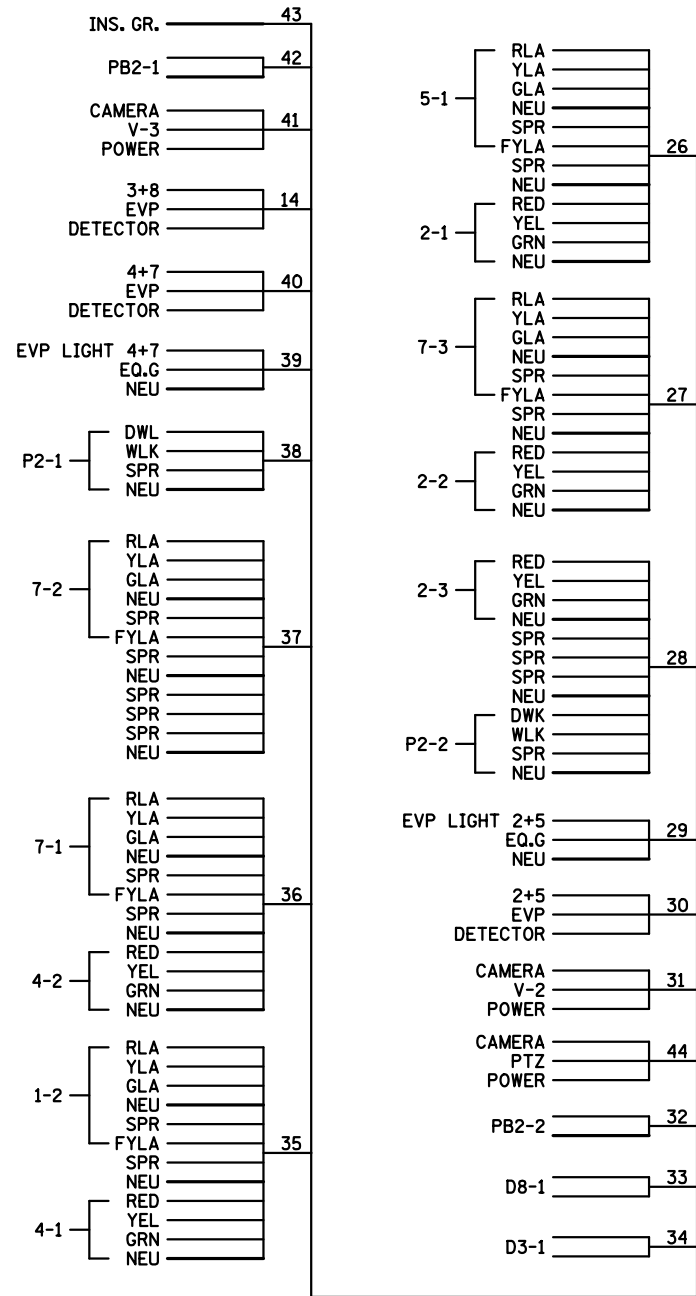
INS. GR. 43
PB2-1 42
CAMERA
V-3
POWER
41
3+8
EVP
DETECTOR
14
4+7
EVP
DETECTOR
40
EVP LIGHT 4+7
EQ.G
NEU
39
P2-1
DWL
WLK
SPR
NEU
38
7-2
RLA
YLA
GLA
NEU
SPR
FYLA
SPR
NEU
SPR
SPR
SPR
NEU
37
7-1
RLA
YLA
GLA
NEU
SPR
FYLA
SPR
NEU
4-2
RED
YEL
GRN
NEU
36
1-2
RLA
YLA
GLA
NEU
SPR
FYLA
SPR
NEU
4-1
RED
YEL
GRN
NEU
35

5-1
RLA
YLA
GLA
NEU
SPR
FYLA
SPR
NEU
2-1
RED
YEL
GRN
NEU
26
7-3
RLA
YLA
GLA
NEU
SPR
FYLA
SPR
NEU
2-2
RED
YEL
GRN
NEU
27
2-3
RED
YEL
GRN
NEU
SPR
SPR
SPR
NEU
P2-2
DWK
WLK
SPR
NEU
28
EVP LIGHT 2+5
EQ.G
NEU
29
2+5
EVP
DETECTOR
30
CAMERA
V-2
POWER
31
CAMERA
PTZ
POWER
44
PB2-2 32
D8-1 33
D3-1 34